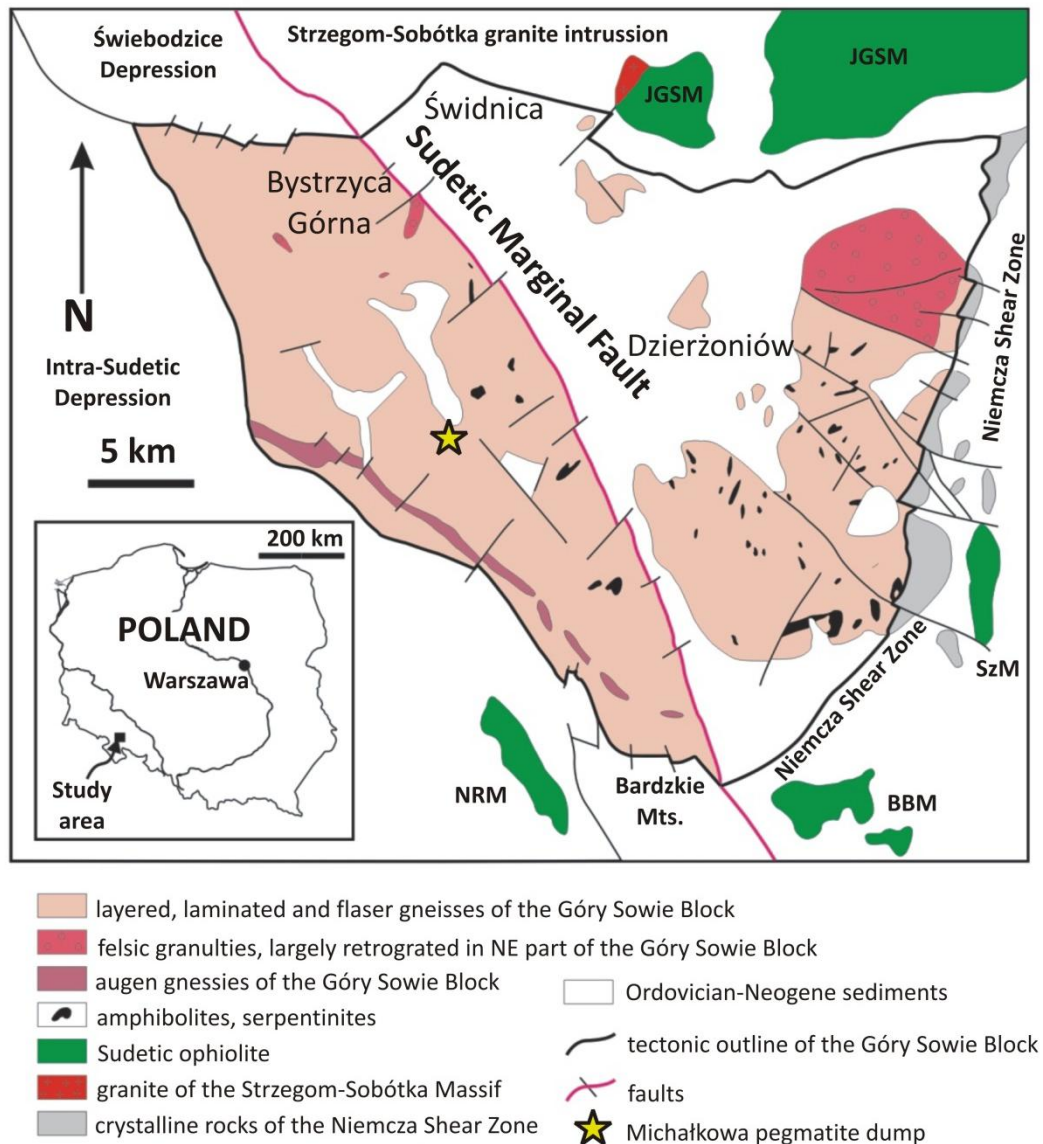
Świebodzice Depression

Strzegom-Sobótka granite intrussion

JGSM

JGSM

Świdnica

Sudetic Marginal Fault

Bystrzyca Górna

N

Intra-Sudetic Depression

5 km

Dzierżoniów

Niemcza Shear Zone

200 km

POLAND

Warszawa

Study area

NRM

Bardzkie Mts.

Niemcza Shear Zone

SzM

BBM

layered, laminated and flaser gneisses of the Góry Sowie Block

felsic granulties, largely retrograted in NE part of the Góry Sowie Block

augen gnessies of the Góry Sowie Block

amphibolites, serpentinites

Sudetic ophiolite

granite of the Strzegom-Sobótka Massif

crystalline rocks of the Niemcza Shear Zone

Ordovician-Neogene sediments

tectonic outline of the Góry Sowie Block

faults

Michałkowa pegmatite dump